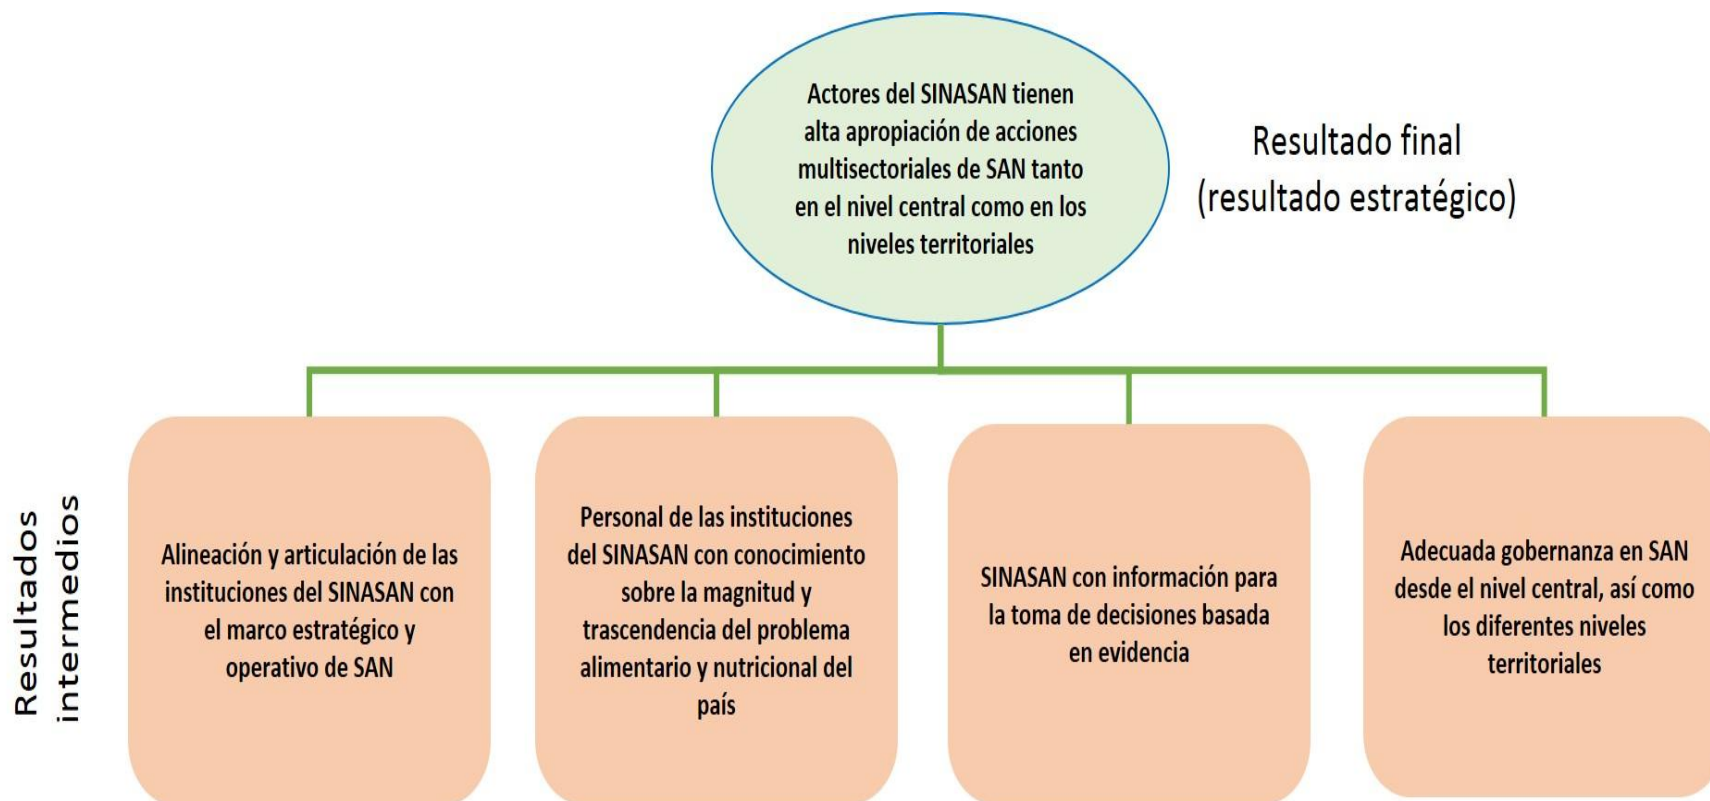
Actores del SINASAN tienen alta apropiación de acciones multisectoriales de SAN tanto en el nivel central como en los niveles territoriales

Resultado final (resultado estratégico)

Resultados intermedios

Alineación y articulación de las instituciones del SINASAN con el marco estratégico y operativo de SAN

Personal de las instituciones del SINASAN con conocimiento sobre la magnitud y trascendencia del problema alimentario y nutricional del país

SINASAN con información para la toma de decisiones basada en evidencia

Adecuada gobernanza en SAN desde el nivel central, así como los diferentes niveles territoriales